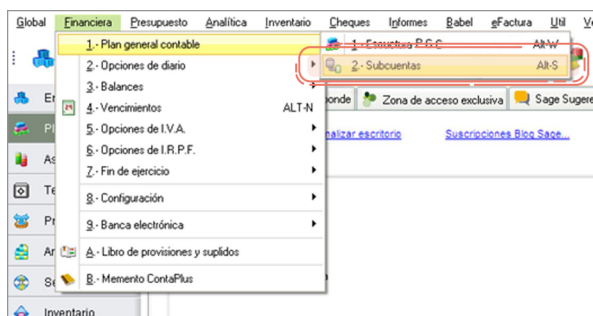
Global Financiera Presupuesto Analítica Inventario Cheques Informes Babel eFactura Util Ve

1.- Plan general contable
2.- Opciones de diario
3.- Balances
4.- Vencimientos ALT-N
5.- Opciones de I.V.A.
6.- Opciones de I.R.P.F.
7.- Fin de ejercicio
8.- Configuración
9.- Banca electrónica
A.- Libro de provisiones y suplidos
B.- Memento ContaPlus

1.- Estructura P.G.C. Alt-W
2.- Subcuentas Alt-S

Er
Pl
As
Te
Pr
Ar
Se
Inventario

ponde Zona de acceso exclusiva Sage Sugere
alizar escritorio Suscripciones Blog Sage...